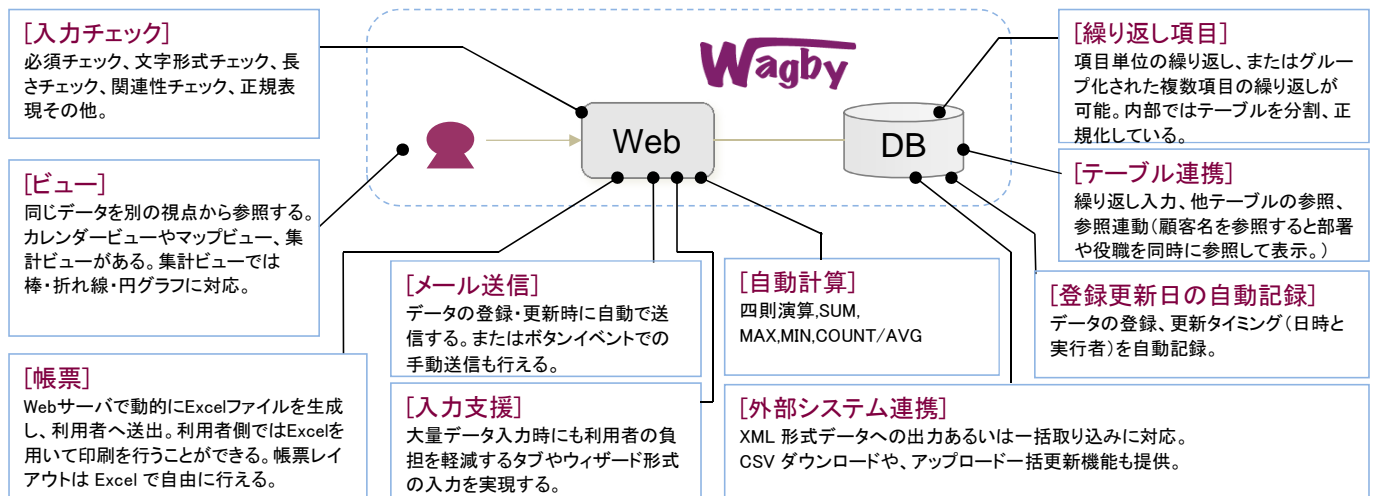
[入力チェック]
必須チェック、文字形式チェック、長さチェック、関連性チェック、正規表現その他。

Wagby

Web

DB

[繰り返し項目]
項目単位の繰り返し、またはグループ化された複数項目の繰り返しが可能。内部ではテーブルを分割、正規化している。

[ビュー]
同じデータを別の視点から参照する。カレンダービューやマップビュー、集計ビューがある。集計ビューでは棒・折れ線・円グラフに対応。

[テーブル連携]
繰り返し入力、他テーブルの参照、参照連動(顧客名を参照すると部署や役職を同時に参照して表示。)

[メール送信]
データの登録・更新時に自動で送信する。またはボタンイベントでの手動送信も行える。

[自動計算]
四則演算,SUM,
MAX,MIN,COUNT/AVG

[登録更新日の自動記録]
データの登録、更新タイミング(日時と実行者)を自動記録。

[帳票]
Webサーバで動的にExcelファイルを生成し、利用者へ送出。利用者側ではExcelを用いて印刷を行うことができる。帳票レイアウトは Excel で自由に行える。

[入力支援]
大量データ入力時にも利用者の負担を軽減するタブやウィザード形式の入力を実現する。

[外部システム連携]
XML 形式データへの出力あるいは一括取り込みに対応。
CSV ダウンロードや、アップロードー括更新機能も提供。